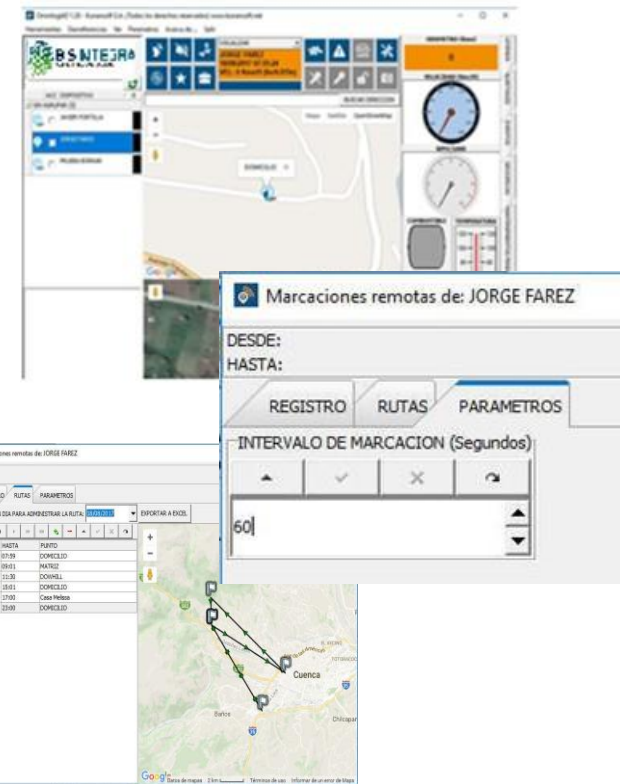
BSNTEGRA

DOMICILIO

Marcaciones remotas de: JORGE FAREZ

DESDE:
HASTA:

REGISTRO
RUTAS
PARAMETROS

INTERVALO DE MARCACION (Segundos)

60

ones remotas de: JORGE FAREZ

RUTAS PARAMETROS

DIA PARA ADMINISTRAR LA RUTA:
EXPORTAR A EXCEL

| HASTA | PUNTO |
|---|---|
| 07:59 | DOMICILIO |
| 09:01 | MATRIZ |
| 11:30 | DOXHILL |
| 15:01 | DOMICILIO |
| 17:00 | Casa Melissa |
| 23:00 | DOMICILIO |

Cuenca

Google